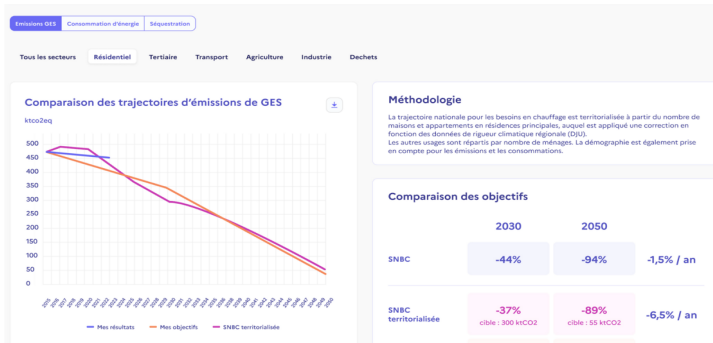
Emissions GES | Consommation d'énergie | Séquestration

Tous les secteurs | Résidentiel | Tertiaire | Transport | Agriculture | Industrie | Dechets

Comparaison des trajectoires d'émissions de GES

ktco2eq

500
450
400
350
300
250
200
150
100
50
0

2015 2016 2017 2018 2019 2020 2021 2022 2023 2024 2025 2026 2027 2028 2029 2030 2031 2032 2033 2034 2035 2036 2037 2038 2039 2040 2041 2042 2043 2044 2045 2046 2047 2048 2049 2050

Mes résultats | Mes objectifs | SNBC territorialisée

Méthodologie

La trajectoire nationale pour les besoins en chauffage est territorialisée à partir du nombre de maisons et appartements en résidences principales, auquel est appliqué une correction en fonction des données de rigueur climatique régionale (DJU).
Les autres usages sont répartis par nombre de ménages. La démographie est également prise en compte pour les émissions et les consommations.

Comparaison des objectifs

| | 2030 | 2050 | |
|---|---|---|---|
| SNBC | -44% | -94% | -1,5% / an |
| SNBC territorialisée | -37% cible : 300 ktCO2 | -89% cible : 55 ktCO2 | -6,5% / an |